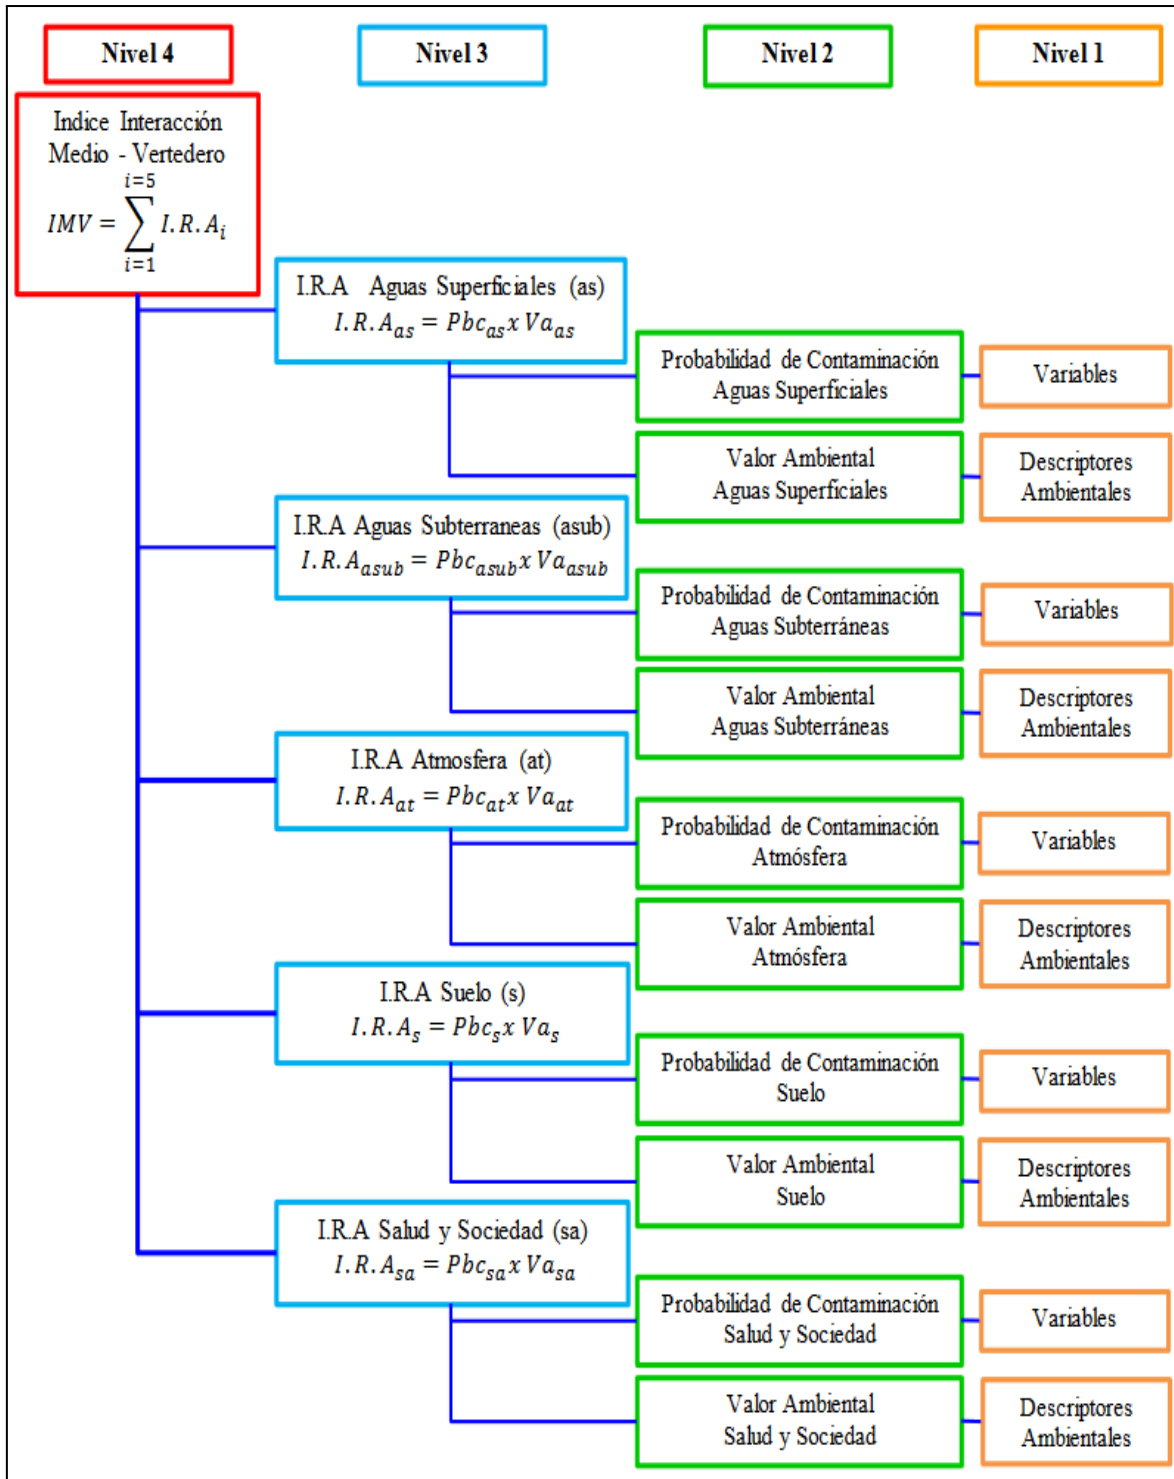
Nivel 4

Nivel 3

Nivel 2

Nivel 1

Indice Interacción Medio - Vertedero
$IMV = \sum_{i=1}^{i=5} I.R.A_i$

I.R.A Aguas Superficiales (as)
$I.R.A_{as} = Pbc_{as} x Va_{as}$

Probabilidad de Contaminación Aguas Superficiales

Variables

Valor Ambiental Aguas Superficiales

Descriptores Ambientales

I.R.A Aguas Subterraneas (asub)
$I.R.A_{asub} = Pbc_{asub} x Va_{asub}$

Probabilidad de Contaminación Aguas Subterráneas

Variables

Valor Ambiental Aguas Subterráneas

Descriptores Ambientales

I.R.A Atmosfera (at)
$I.R.A_{at} = Pbc_{at} x Va_{at}$

Probabilidad de Contaminación Atmósfera

Variables

Valor Ambiental Atmósfera

Descriptores Ambientales

I.R.A Suelo (s)
$I.R.A_{s} = Pbc_{s} x Va_{s}$

Probabilidad de Contaminación Suelo

Variables

Valor Ambiental Suelo

Descriptores Ambientales

I.R.A Salud y Sociedad (sa)
$I.R.A_{sa} = Pbc_{sa} x Va_{sa}$

Probabilidad de Contaminación Salud y Sociedad

Variables

Valor Ambiental Salud y Sociedad

Descriptores Ambientales